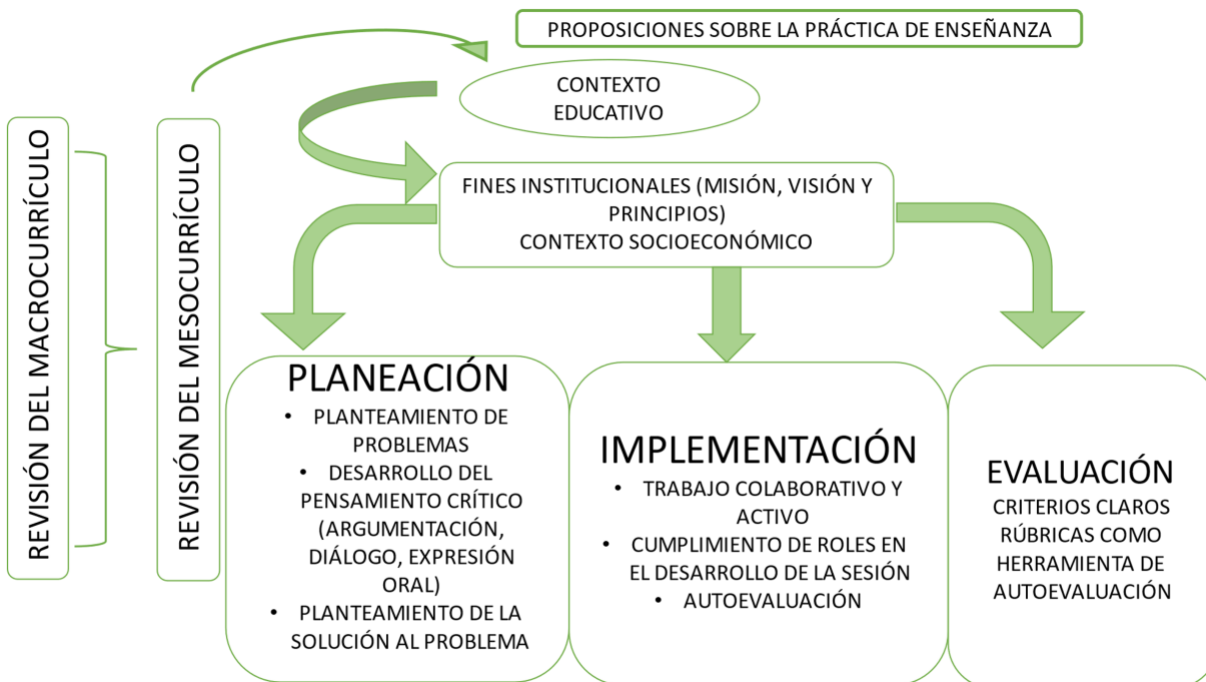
PROPOSICIONES SOBRE LA PRÁCTICA DE ENSEÑANZA

CONTEXTO EDUCATIVO

REVISIÓN DEL MACROCURRÍCULO

REVISIÓN DEL MESOCURRÍCULO

FINES INSTITUCIONALES (MISIÓN, VISIÓN Y PRINCIPIOS)
CONTEXTO SOCIOECONÓMICO

PLANEACIÓN
• PLANTEAMIENTO DE PROBLEMAS
• DESARROLLO DEL PENSAMIENTO CRÍTICO (ARGUMENTACIÓN, DIÁLOGO, EXPRESIÓN ORAL)
• PLANTEAMIENTO DE LA SOLUCIÓN AL PROBLEMA

IMPLEMENTACIÓN
• TRABAJO COLABORATIVO Y ACTIVO
• CUMPLIMIENTO DE ROLES EN EL DESARROLLO DE LA SESIÓN
• AUTOEVALUACIÓN

EVALUACIÓN
CRITERIOS CLAROS RÚBRICAS COMO HERRAMIENTA DE AUTOEVALUACIÓN